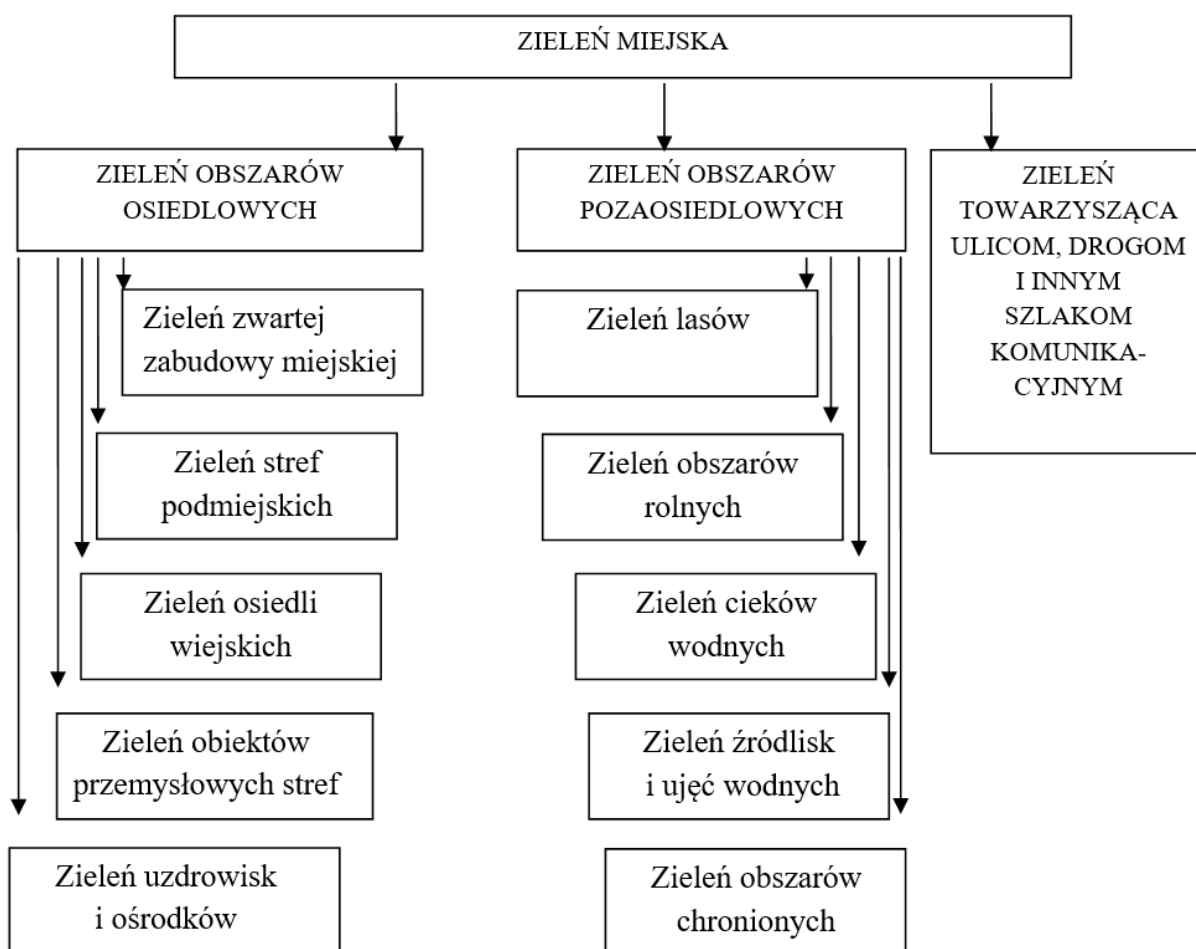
ZIELEŃ MIEJSKA

ZIELEŃ OBSZARÓW OSIEDLOWYCH

Zieleń zwartej zabudowy miejskiej

Zieleń stref podmiejskich

Zieleń osiedli wiejskich

Zieleń obiektów przemysłowych stref

Zieleń uzdrowisk i ośrodków

ZIELEŃ OBSZARÓW POZAOSIEDLOWYCH

Zieleń lasów

Zieleń obszarów rolnych

Zieleń cieków wodnych

Zieleń źródlisk i ujęć wodnych

Zieleń obszarów chronionych

ZIELEŃ TOWARZYSZĄCA ULICOM, DROGOM I INNYM SZLAKOM KOMUNIKACYJNYM